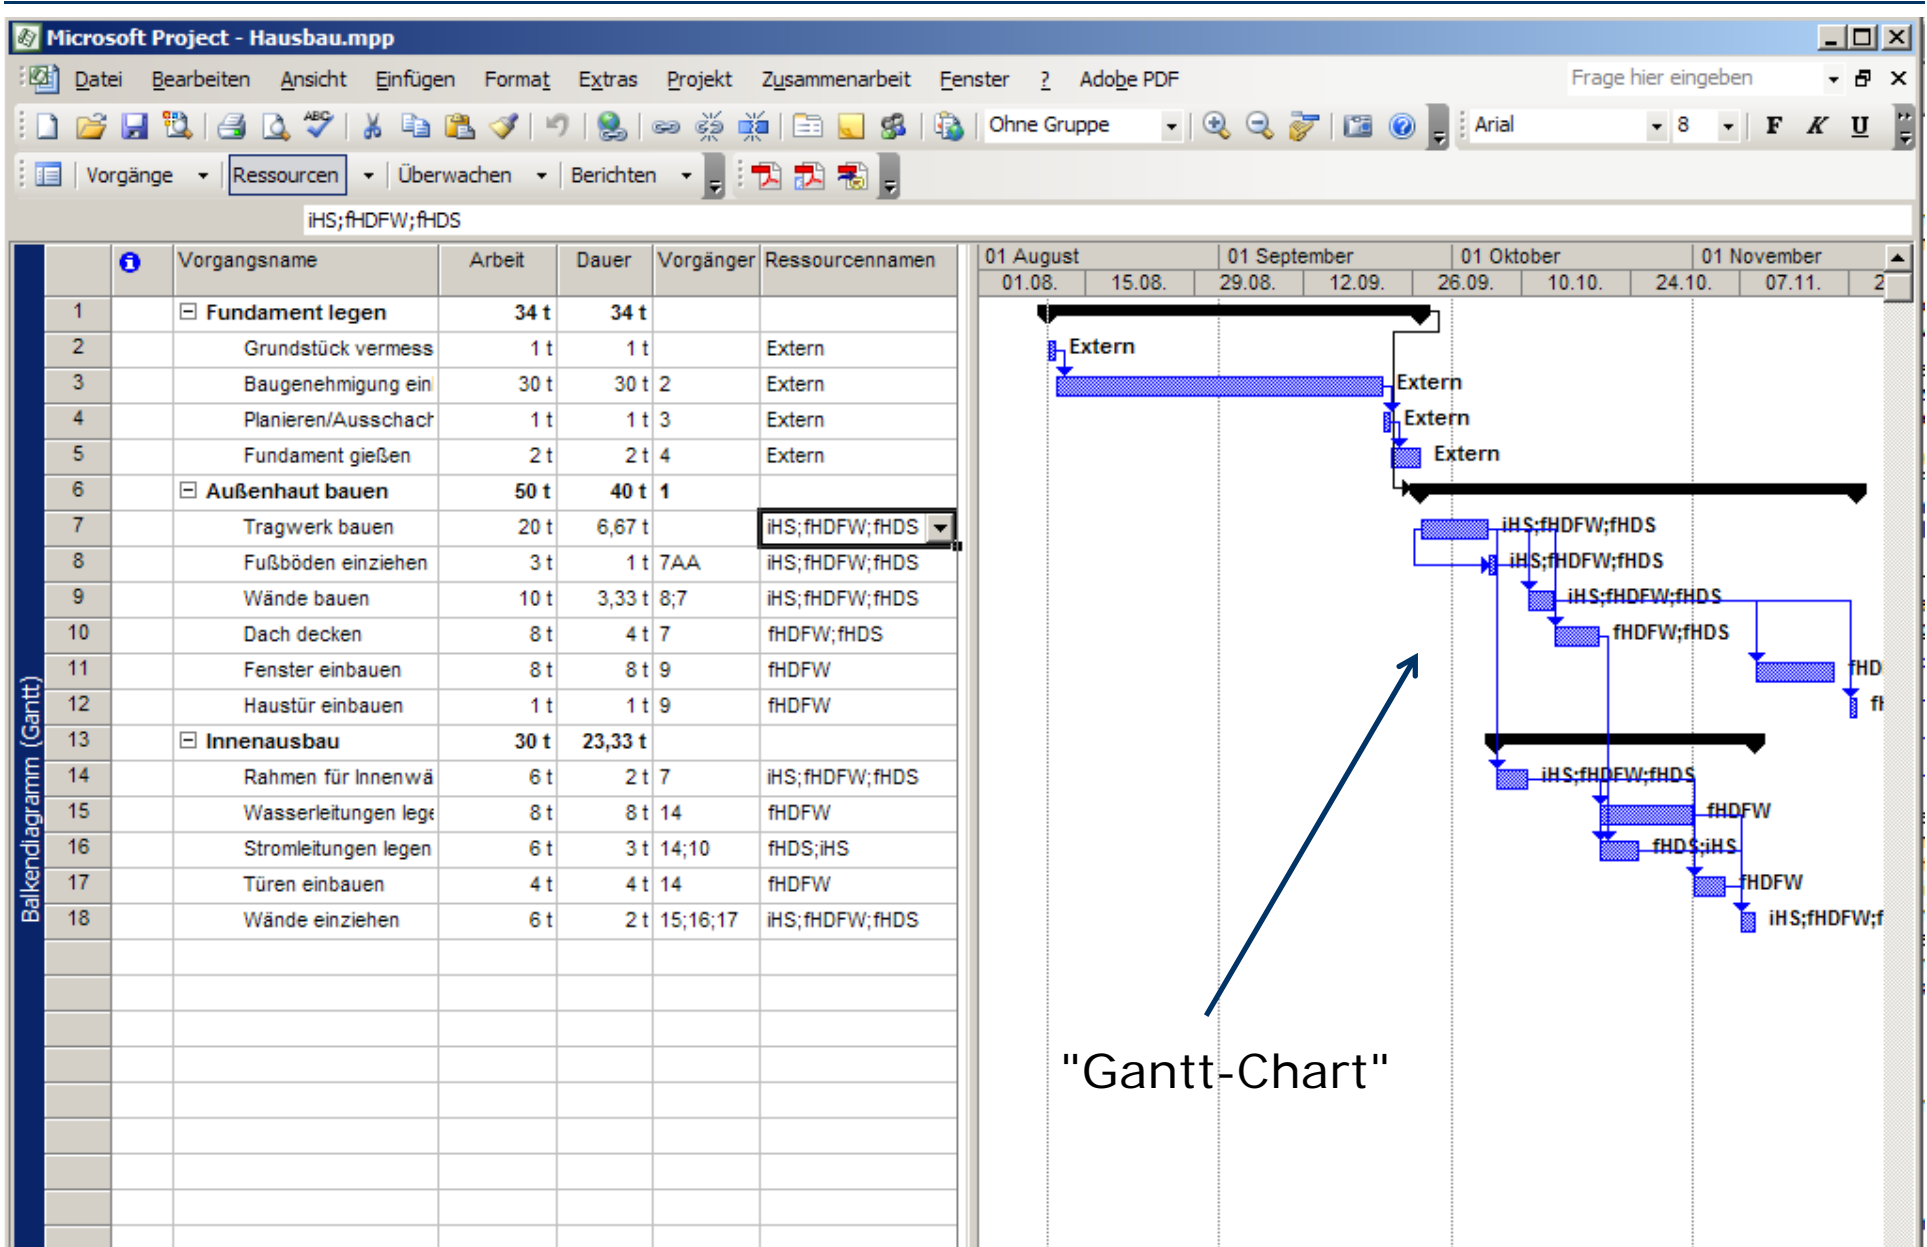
Microsoft Project - Hausbau.mpp

Datei Bearbeiten Ansicht Einfügen Format Extras Projekt Zusammenarbeit Fenster ? Adobe PDF

Frage hier eingeben

Ohne Gruppe

Arial 8 F K U

Vorgänge Ressourcen Überwachen Berichten

iHS;fHDFW;fHDS

Balkendiagramm (Gantt)

| | | Vorgangsname | Arbeit | Dauer | Vorgänger | Ressourcennamen |
|---|---|---|---|---|---|---|
| 1 | | ⊟ Fundament legen | 34 t | 34 t | | |
| 2 | | Grundstück vermess | 1 t | 1 t | | Extern |
| 3 | | Baugenehmigung ein | 30 t | 30 t | 2 | Extern |
| 4 | | Planieren/Ausschach | 1 t | 1 t | 3 | Extern |
| 5 | | Fundament gießen | 2 t | 2 t | 4 | Extern |
| 6 | | ⊟ Außenhaut bauen | 50 t | 40 t | 1 | |
| 7 | | Tragwerk bauen | 20 t | 6,67 t | | iHS;fHDFW;fHDS |
| 8 | | Fußböden einziehen | 3 t | 1 t | 7AA | iHS;fHDFW;fHDS |
| 9 | | Wände bauen | 10 t | 3,33 t | 8;7 | iHS;fHDFW;fHDS |
| 10 | | Dach decken | 8 t | 4 t | 7 | fHDFW;fHDS |
| 11 | | Fenster einbauen | 8 t | 8 t | 9 | fHDFW |
| 12 | | Haustür einbauen | 1 t | 1 t | 9 | fHDFW |
| 13 | | ⊟ Innenausbau | 30 t | 23,33 t | | |
| 14 | | Rahmen für Innenwä | 6 t | 2 t | 7 | iHS;fHDFW;fHDS |
| 15 | | Wasserleitungen lege | 8 t | 8 t | 14 | fHDFW |
| 16 | | Stromleitungen legen | 6 t | 3 t | 14;10 | fHDS;iHS |
| 17 | | Türen einbauen | 4 t | 4 t | 14 | fHDFW |
| 18 | | Wände einziehen | 6 t | 2 t | 15;16;17 | iHS;fHDFW;fHDS |

01 August 01 September 01 Oktober 01 November
01.08. 15.08. 29.08. 12.09. 26.09. 10.10. 24.10. 07.11. 2

Extern
Extern
Extern
Extern
iHS;fHDFW;fHDS
iHS;fHDFW;fHDS
iHS;fHDFW;fHDS
fHDFW;fHDS
fHD
fI
iHS;fHDFW;fHDS
fHDFW
fHDS;iHS
fHDFW
iHS;fHDFW;f

"Gantt-Chart"